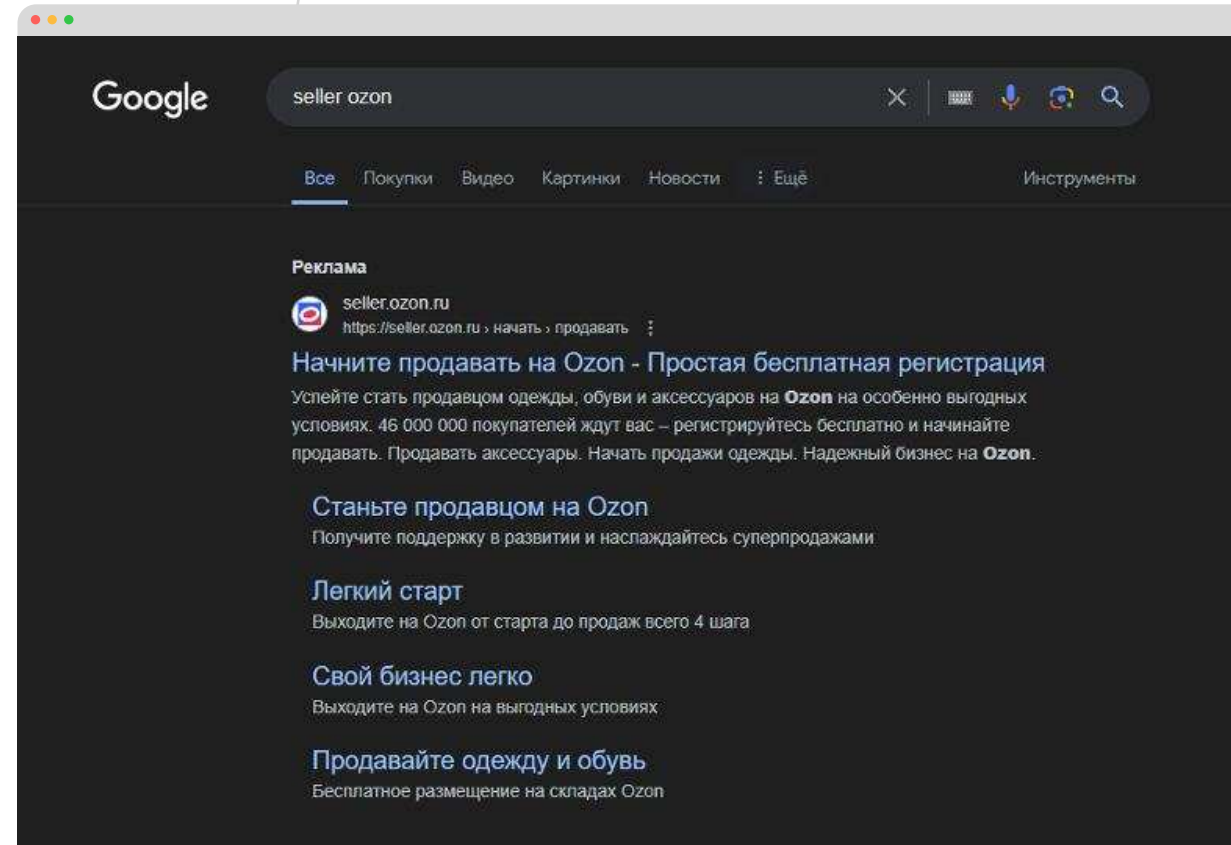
Google

seller ozon

Все Покупки Видео Картинки Новости ⋮ Ещё Инструменты

Реклама

seller.ozon.ru
https://seller.ozon.ru › начать › продавать ⋮

Начните продавать на Ozon - Простая бесплатная регистрация

Успейте стать продавцом одежды, обуви и аксессуаров на **Ozon** на особенно выгодных условиях. 46 000 000 покупателей ждут вас – регистрируйтесь бесплатно и начинайте продавать. Продавать аксессуары. Начать продажи одежды. Надежный бизнес на **Ozon**.

Станьте продавцом на Ozon
Получите поддержку в развитии и наслаждайтесь суперпродажами

Легкий старт
Выходите на Ozon от старта до продаж всего 4 шага

Свой бизнес легко
Выходите на Ozon на выгодных условиях

Продавайте одежду и обувь
Бесплатное размещение на складах Ozon